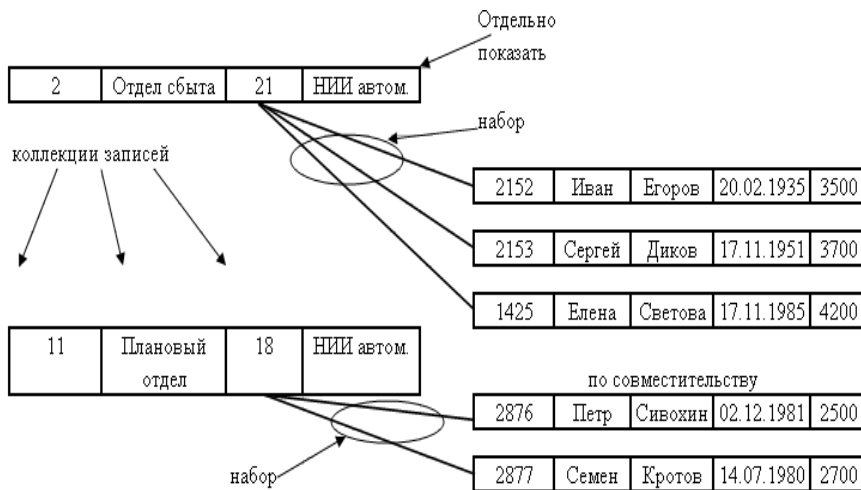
Отдельно показать

| 2 | Отдел сбыта | 21 | НИИ автом. |
|---|---|---|---|

набор

коллекции записей

| 2152 | Иван | Егоров | 20.02.1935 | 3500 |
|---|---|---|---|---|

| 2153 | Сергей | Диков | 17.11.1951 | 3700 |
|---|---|---|---|---|

| 1425 | Елена | Светова | 17.11.1985 | 4200 |
|---|---|---|---|---|

| 11 | Плановый отдел | 18 | НИИ автом. |
|---|---|---|---|

по совместительству

| 2876 | Петр | Сивохин | 02.12.1981 | 2500 |
|---|---|---|---|---|

набор

| 2877 | Семен | Кротов | 14.07.1980 | 2700 |
|---|---|---|---|---|